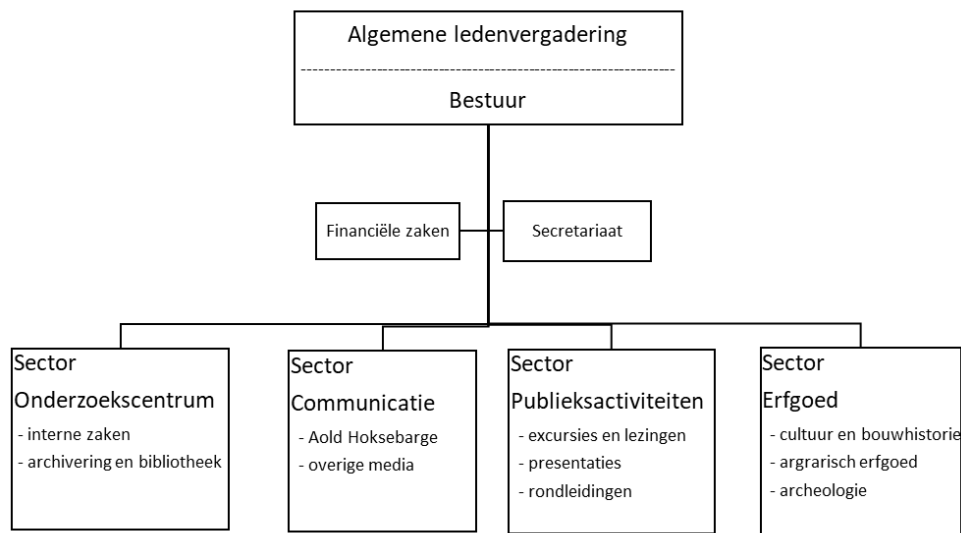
Algemene ledenvergadering

Bestuur

Financiële zaken

Secretariaat

Sector
Onderzoekscentrum
- interne zaken
- archivering en bibliotheek

Sector
Communicatie
- Aold Hoksebarge
- overige media

Sector
Publieksactiviteiten
- excursies en lezingen
- presentaties
- rondleidingen

Sector
Erfgoed
- cultuur en bouwhistorie
- argrarisch erfgoed
- archeologie